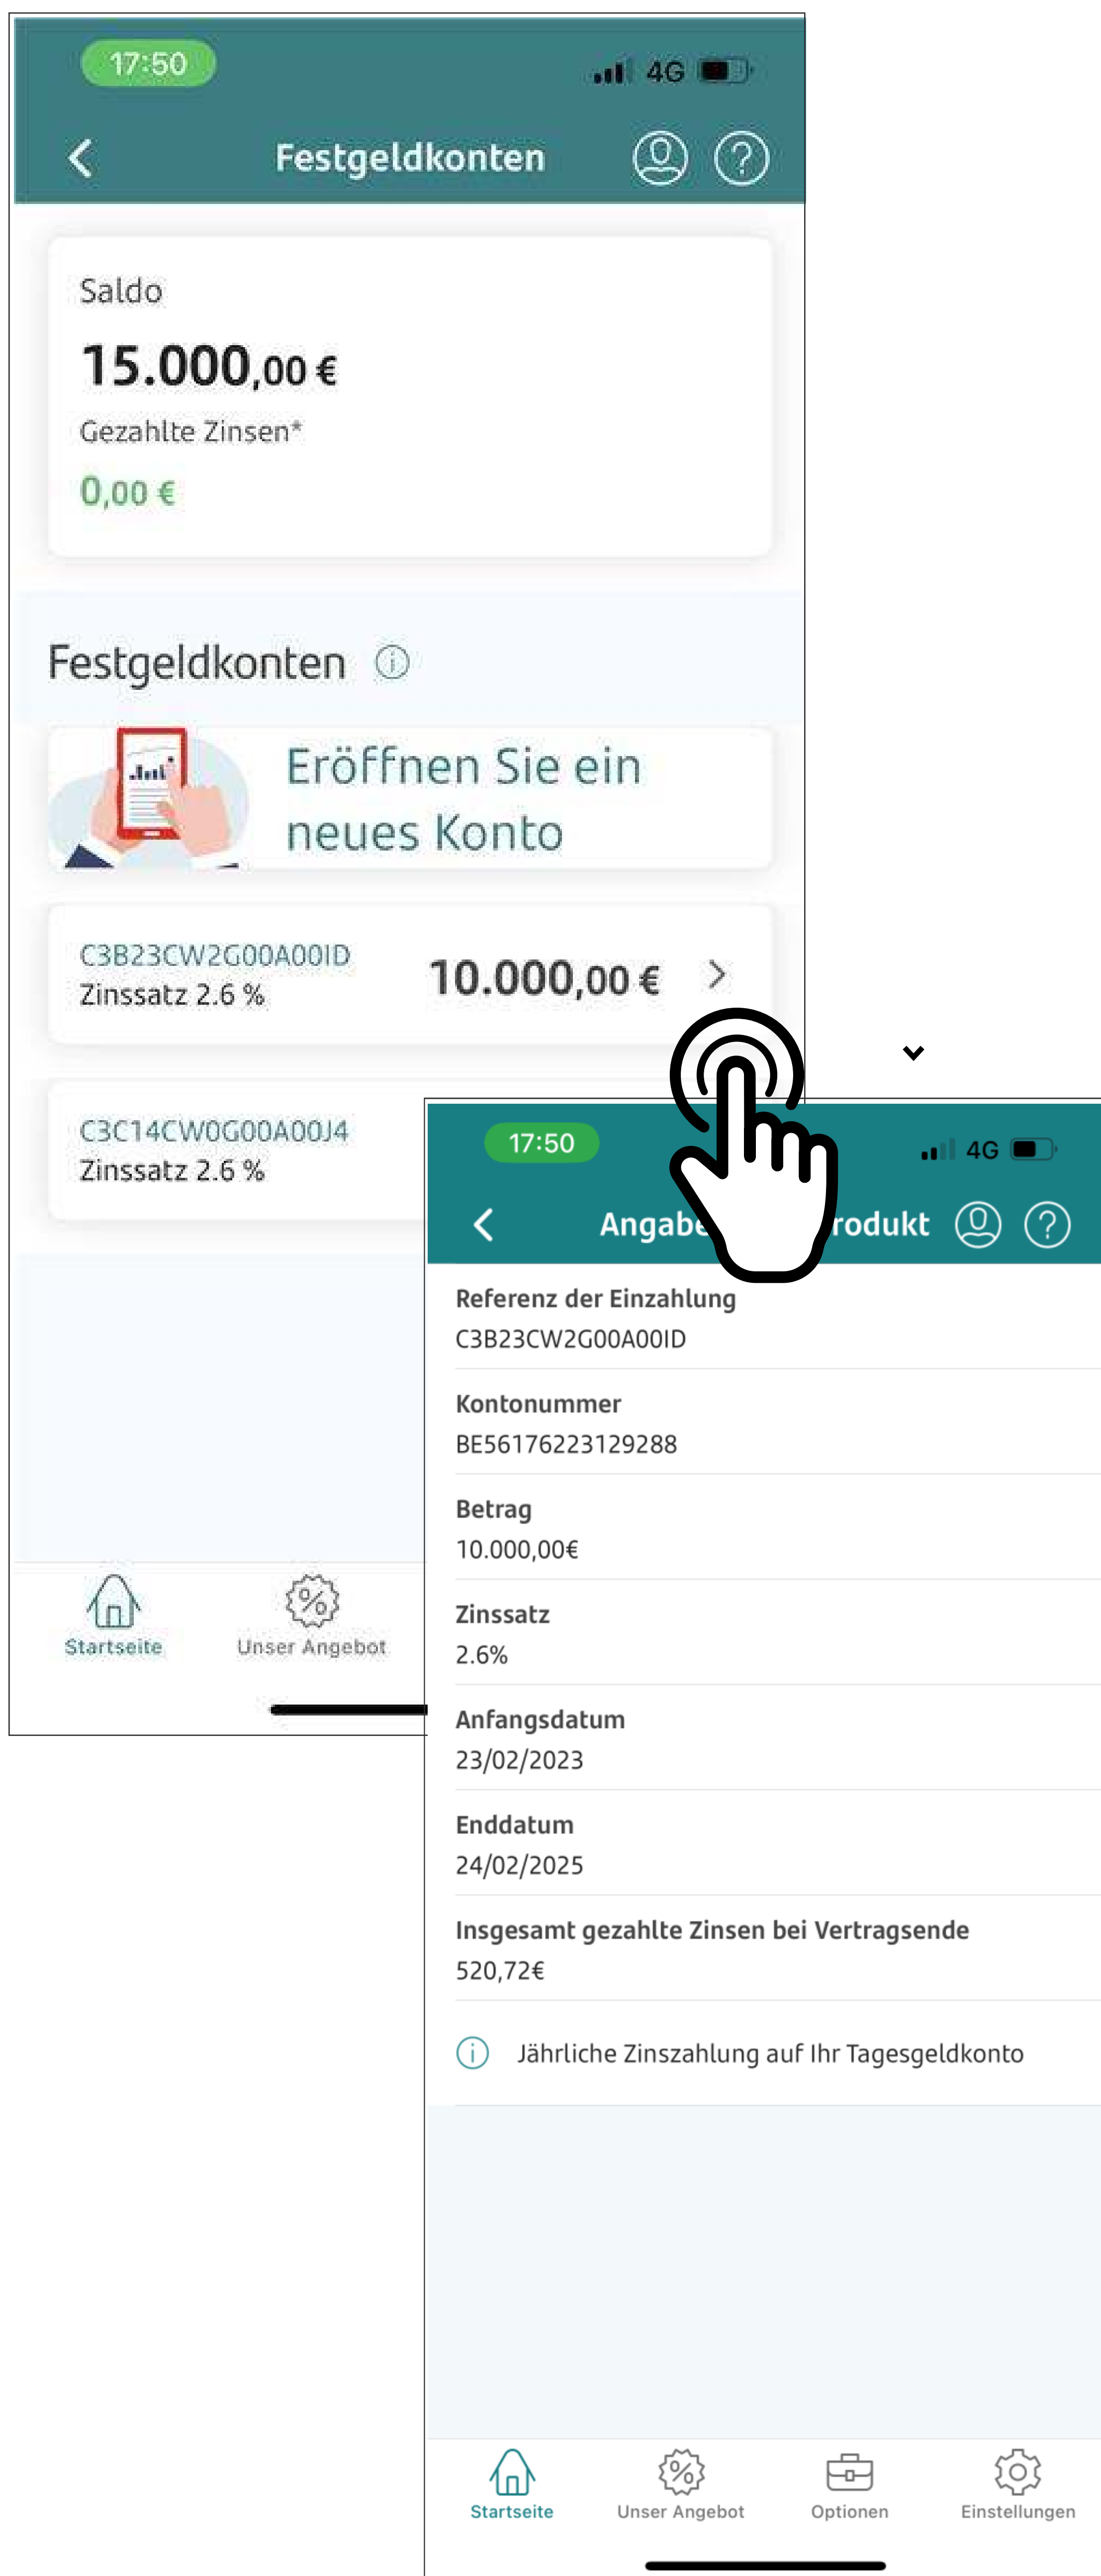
17:50

4G

Festgeldkonten

Saldo

15.000,00 €

Gezahlte Zinsen*

0,00 €

Festgeldkonten

Eröffnen Sie ein neues Konto

C3B23CW2G00A00ID
Zinssatz 2.6 %

10.000,00 €

C3C14CW0G00A00J4
Zinssatz 2.6 %

Startseite

Unser Angebot

17:50

4G

Angabe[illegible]rodukt

Referenz der Einzahlung
C3B23CW2G00A00ID

Kontonummer
BE56176223129288

Betrag
10.000,00€

Zinssatz
2.6%

Anfangsdatum
23/02/2023

Enddatum
24/02/2025

Insgesamt gezahlte Zinsen bei Vertragsende
520,72€

Jährliche Zinszahlung auf Ihr Tagesgeldkonto

Startseite

Unser Angebot

Optionen

Einstellungen